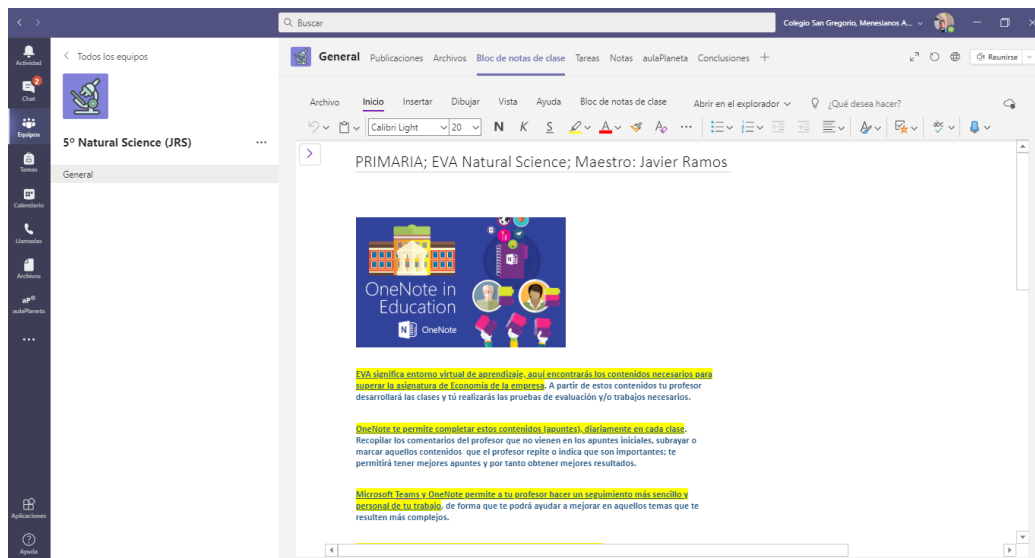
Buscar

Colegio San Gregorio, Menesianos A...

Actividad
Chat
Equipos
Tareas
Calendario
Llamadas
Archivos
aulaPlaneta
...
Aplicaciones
Ayuda

Todos los equipos

5º Natural Science (JRS) ...

General

General Publicaciones Archivos Bloc de notas de clase Tareas Notas aulaPlaneta Conclusiones +

Reunirse

Archivo Inicio Insertar Dibujar Vista Ayuda Bloc de notas de clase Abrir en el explorador ¿Qué desea hacer?

Calibri Light 20 N K S

PRIMARIA; EVA Natural Science; Maestro: Javier Ramos

OneNote in Education
OneNote

EVA significa entorno virtual de aprendizaje, aquí encontrarás los contenidos necesarios para superar la asignatura de Economía de la empresa. A partir de estos contenidos tu profesor desarrollará las clases y tú realizarás las pruebas de evaluación y/o trabajos necesarios.

OneNote te permite completar estos contenidos (apuntes), diariamente en cada clase. Recopilar los comentarios del profesor que no vienen en los apuntes iniciales, subrayar o marcar aquellos contenidos que el profesor repite o indica que son importantes; te permitirá tener mejores apuntes y por tanto obtener mejores resultados.

Microsoft Teams y OneNote permite a tu profesor hacer un seguimiento más sencillo y personal de tu trabajo, de forma que te podrá ayudar a mejorar en aquellos temas que te resulten más complejos.